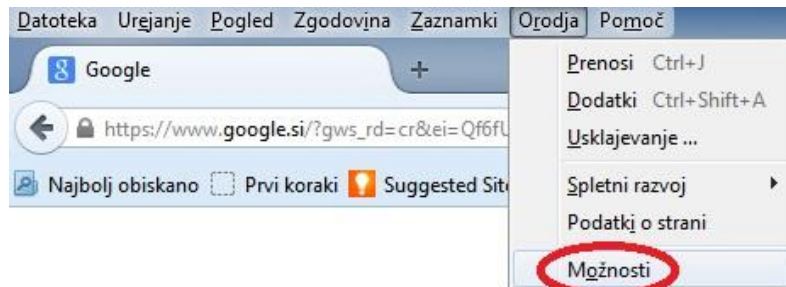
Datoteka Urejanje Pogled Zgodovina Zaznamki Orodja Pomoč

Google +

https://www.google.si/?gws_rd=cr&ei=Qf6f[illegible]

Najbolj obiskano Prvi koraki Suggested Sit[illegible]

Prenosi Ctrl+J
Dodatki Ctrl+Shift+A
Usklajevanje ...
Spletni razvoj
Podatki o strani
Možnosti